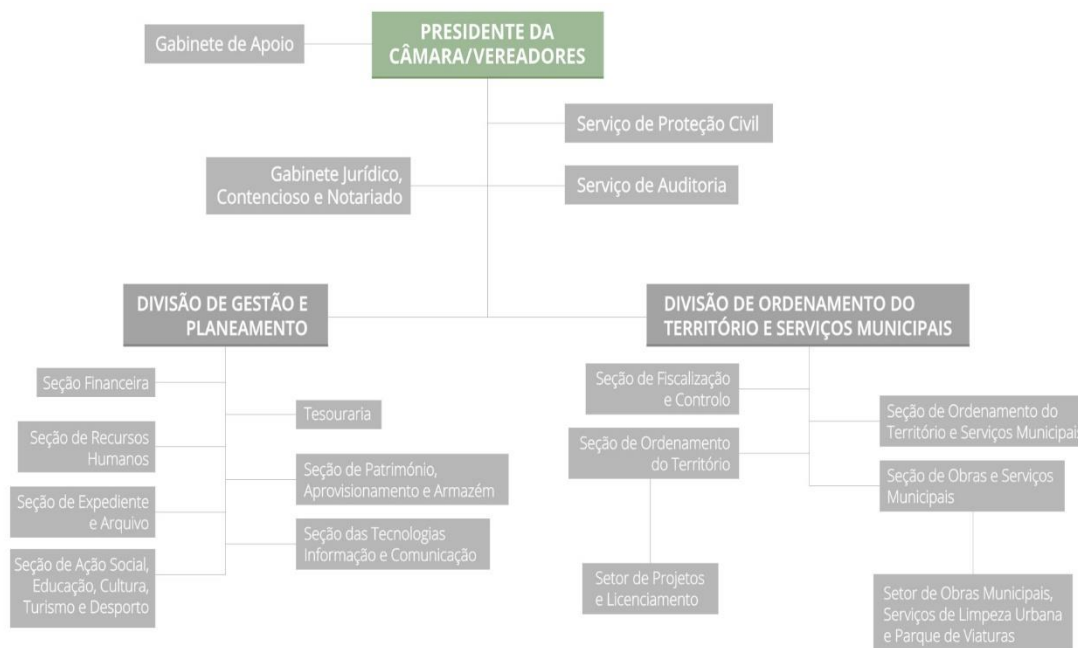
PRESIDENTE DA CÂMARA/VEREADORES

Gabinete de Apoio

Serviço de Proteção Civil

Gabinete Jurídico, Contencioso e Notariado

Serviço de Auditoria

DIVISÃO DE GESTÃO E PLANEAMENTO

Seção Financeira

Tesouraria

Seção de Recursos Humanos

Seção de Património, Aprovisionamento e Armazém

Seção de Expediente e Arquivo

Seção das Tecnologias Informação e Comunicação

Seção de Ação Social, Educação, Cultura, Turismo e Desporto

DIVISÃO DE ORDENAMENTO DO TERRITÓRIO E SERVIÇOS MUNICIPAIS

Seção de Fiscalização e Controlo

Seção de Ordenamento do Território e Serviços Municipais

Seção de Ordenamento do Território

Seção de Obras e Serviços Municipais

Setor de Projetos e Licenciamento

Setor de Obras Municipais, Serviços de Limpeza Urbana e Parque de Viaturas